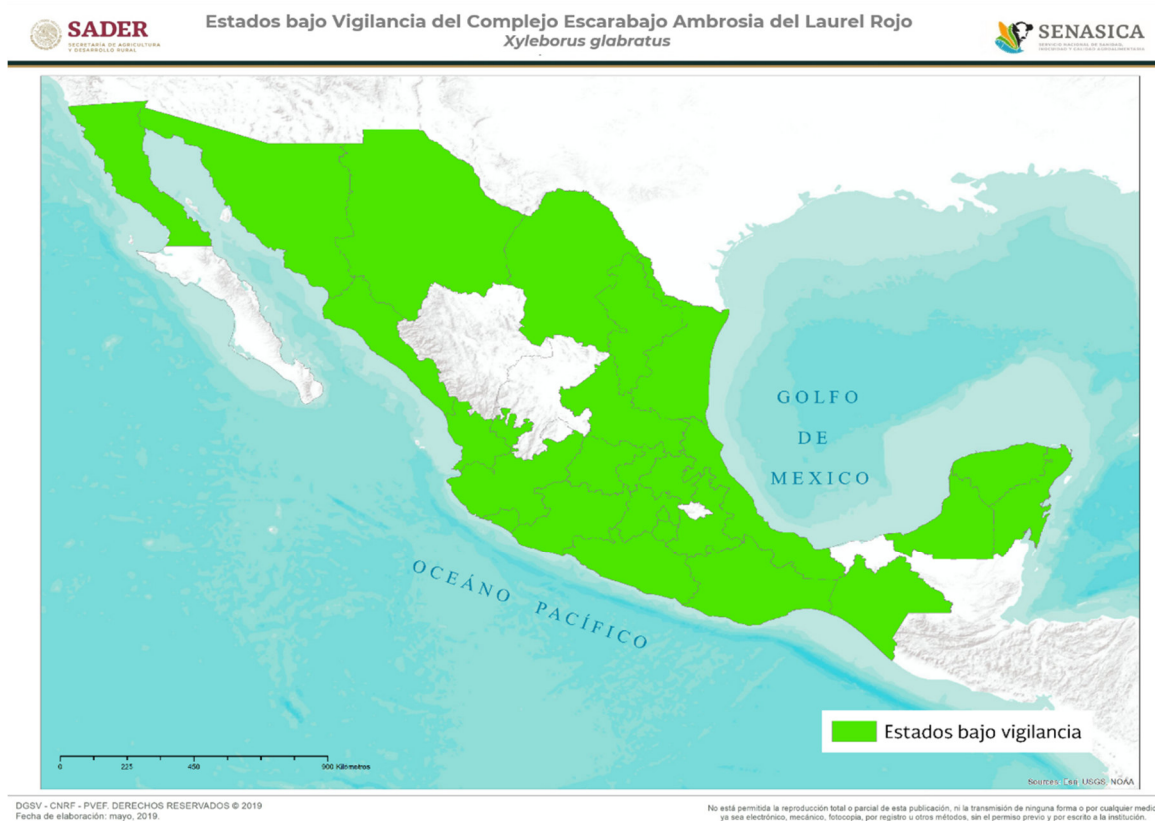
SADER
SECRETARÍA DE AGRICULTURA Y DESARROLLO RURAL

Estados bajo Vigilancia del Complejo Escarabajo Ambrosia del Laurel Rojo
Xyleborus glabratus

SENASICA
SERVICIO NACIONAL DE SANIDAD, INOCUIDAD Y CALIDAD AGROALIMENTARIA

GOLFO DE MEXICO

OCEÁNO PACÍFICO

Estados bajo vigilancia

0 225 450 900 Kilómetros

Sources: Esri, USGS, NOAA

DGSV - CNRF - PVEF. DERECHOS RESERVADOS © 2019
Fecha de elaboración: mayo, 2019.

No está permitida la reproducción total o parcial de esta publicación, ni la transmisión de ninguna forma o por cualquier medi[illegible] ya sea electrónico, mecánico, fotocopia, por registro u otros métodos, sin el permiso previo y por escrito a la institución.